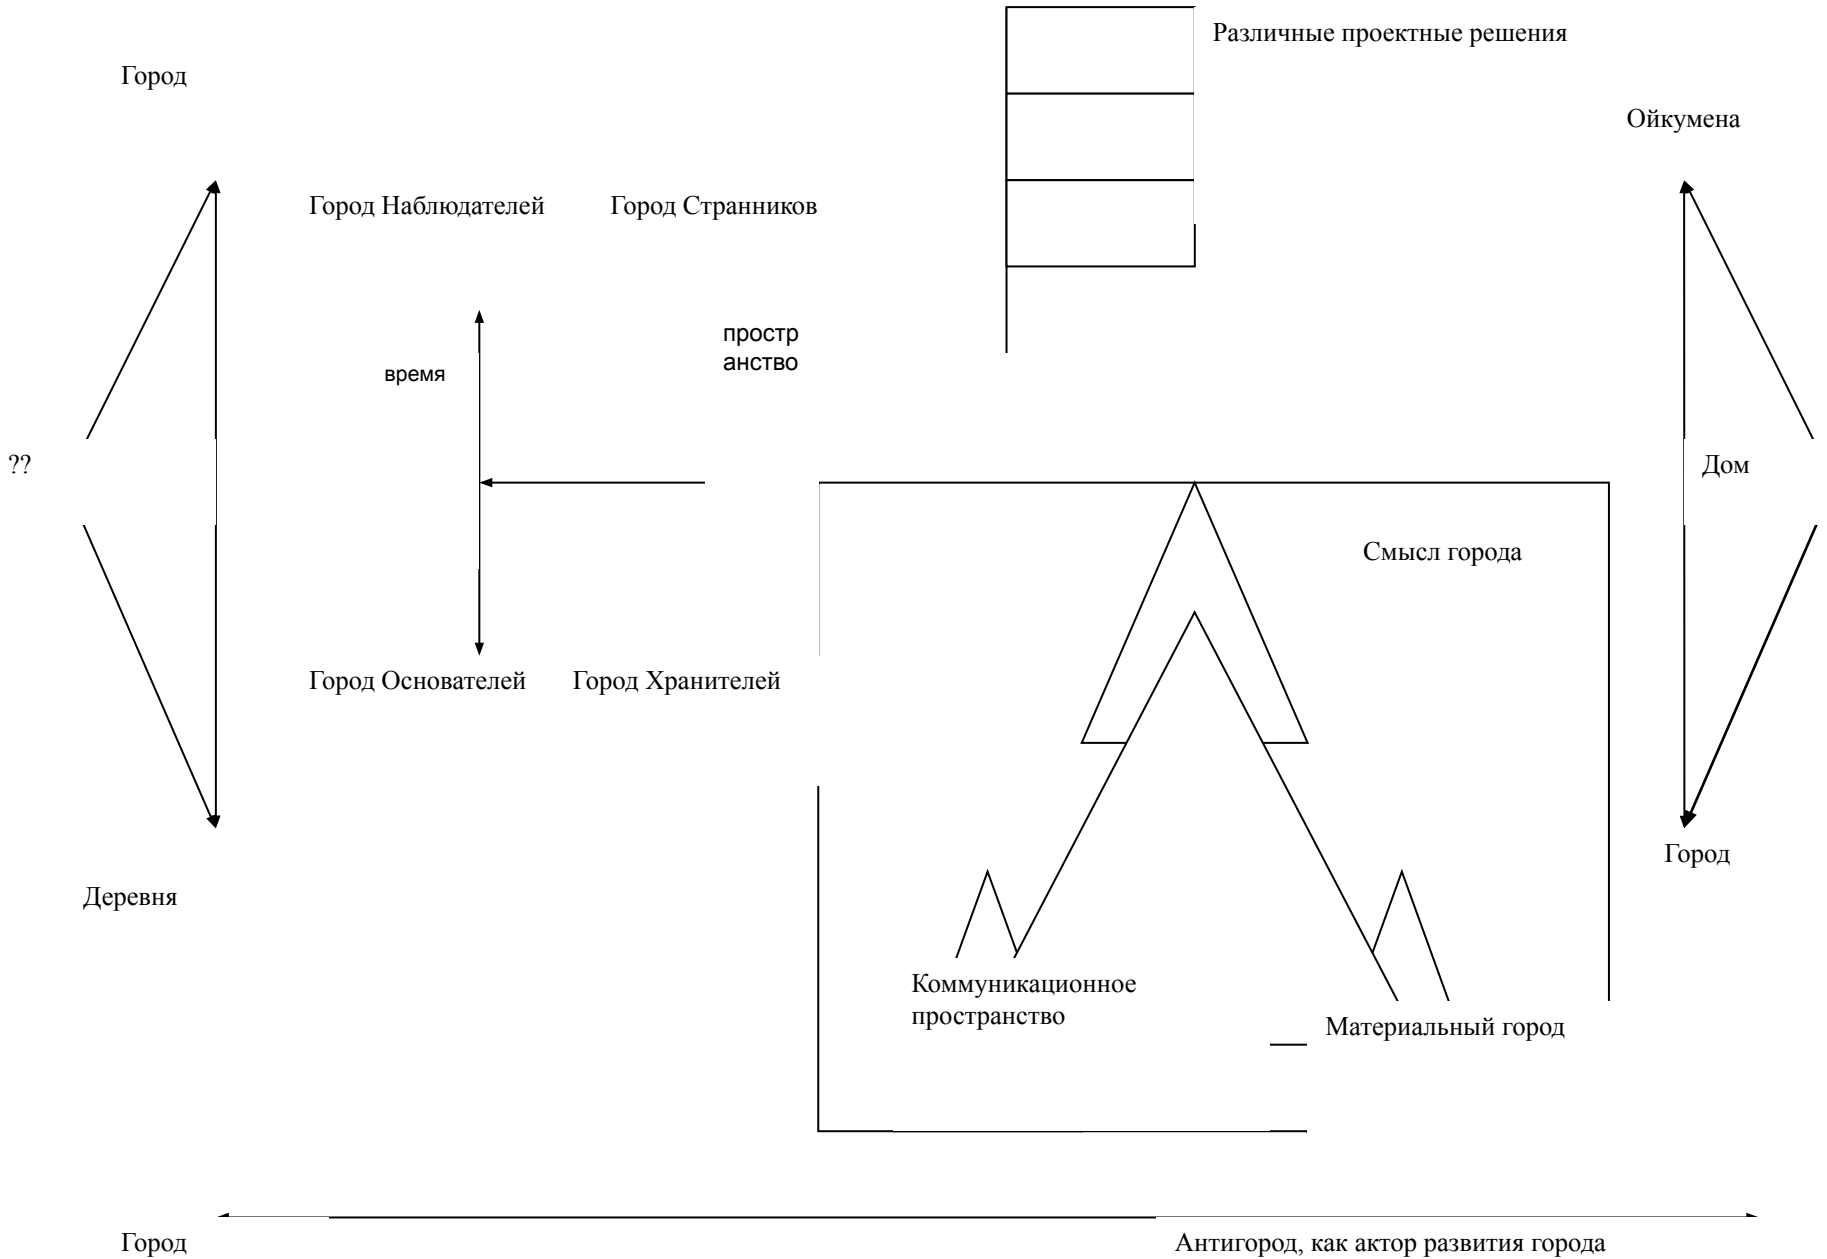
Различные проектные решения

Город

Ойкумена

Город Наблюдателей

Город Странников

простр анство

время

??

Дом

Смысл города

Город Основателей

Город Хранителей

Город

Деревня

Коммуникационное пространство

Материальный город

Город

Антигород, как актор развития города